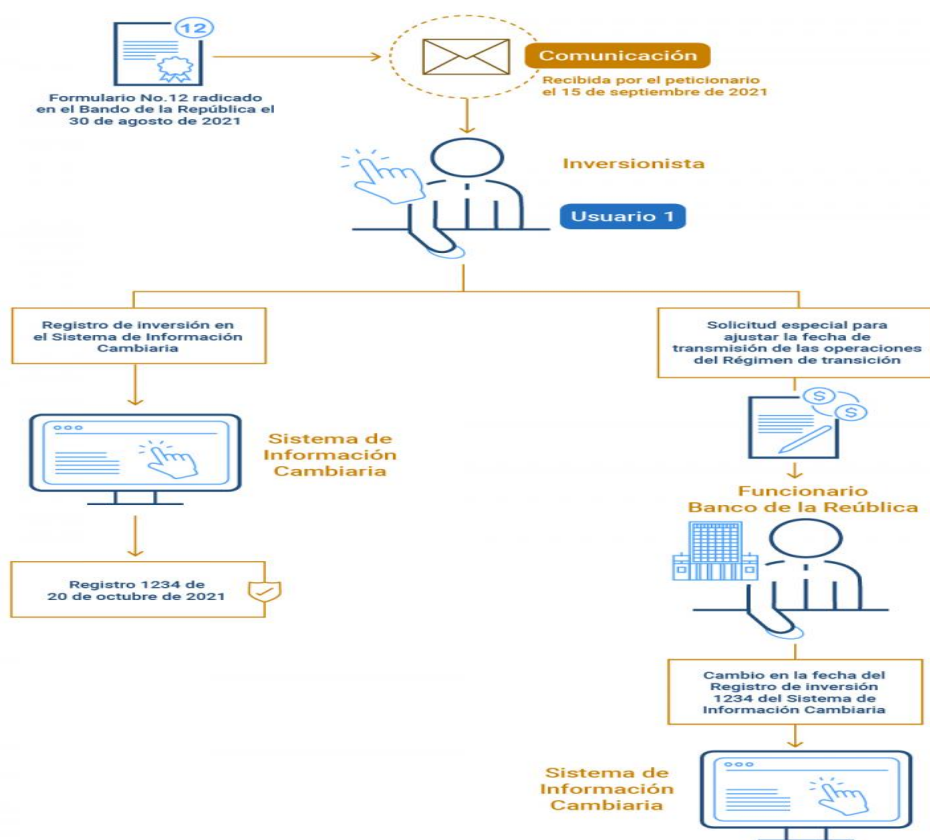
12

Formulario No.12 radicado en el Bando de la República el 30 de agosto de 2021

Comunicación

Recibida por el peticionario el 15 de septiembre de 2021

Inversionista

Usuario 1

Registro de inversión en el Sistema de Información Cambiaria

Sistema de Información Cambiaria

Registro 1234 de 20 de octubre de 2021

Solicitud especial para ajustar la fecha de transmisión de las operaciones del Régimen de transición

Funcionario Banco de la Reública

Cambio en la fecha del Registro de inversión 1234 del Sistema de Información Cambiaria

Sistema de Información Cambiaria